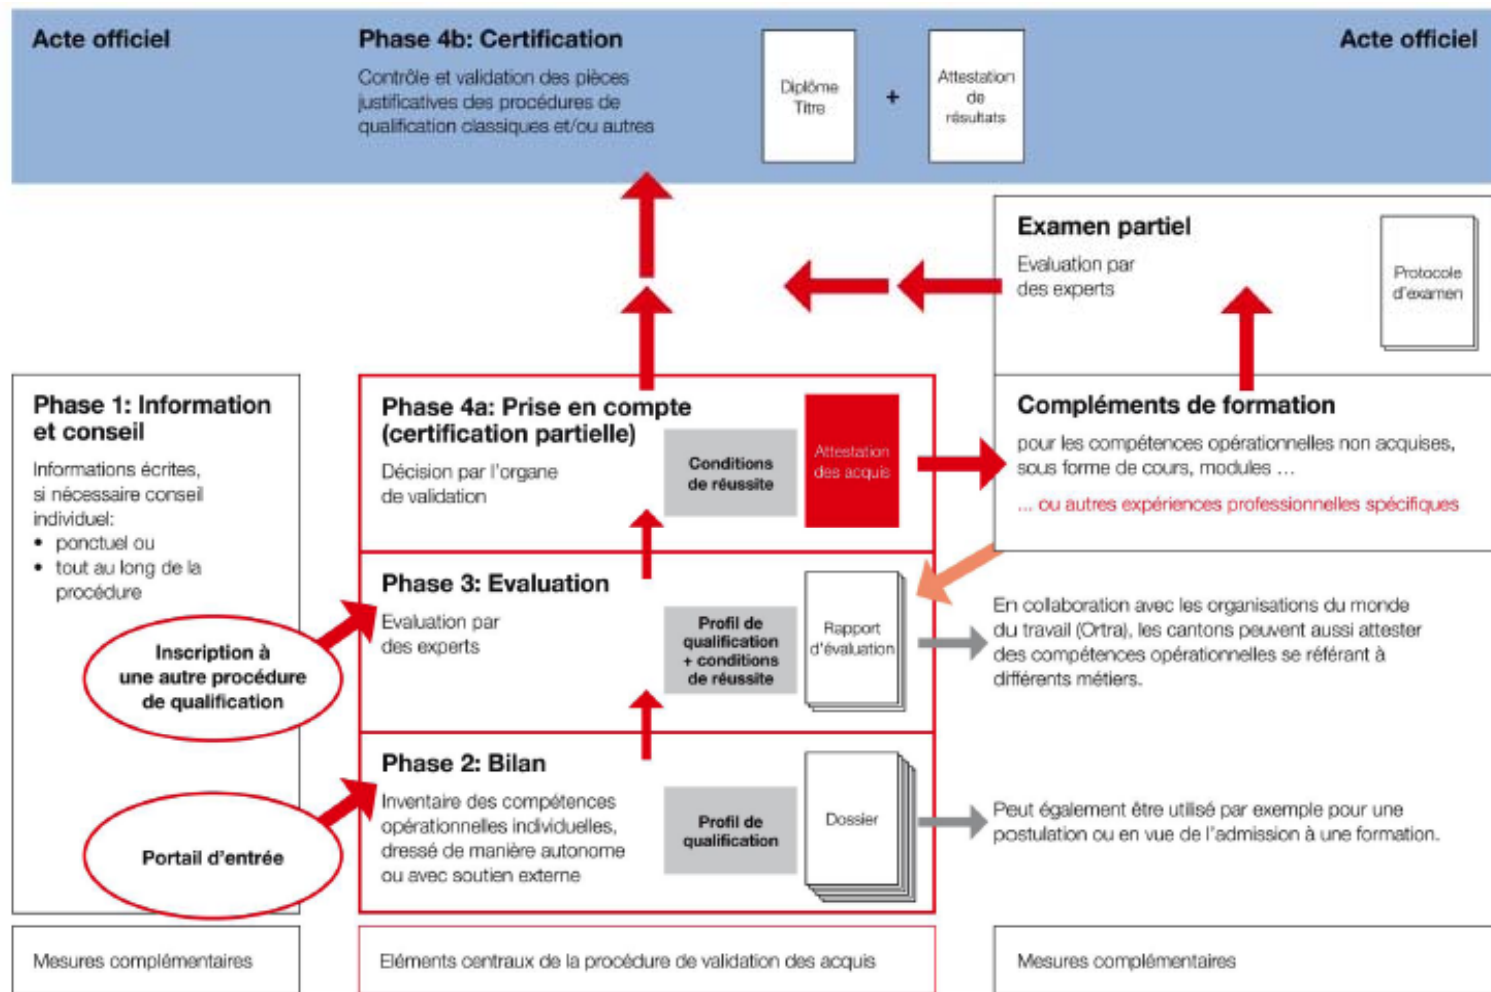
Acte officiel

Phase 4b: Certification

Contrôle et validation des pièces justificatives des procédures de qualification classiques et/ou autres

Diplôme Titre

+

Attestation de résultats

Acte officiel

Examen partiel

Evaluation par des experts

Protocole d'examen

Phase 1: Information et conseil

Informations écrites, si nécessaire conseil individuel:
• ponctuel ou
• tout au long de la procédure

Inscription à une autre procédure de qualification

Portail d'entrée

Phase 4a: Prise en compte (certification partielle)

Décision par l'organe de validation

Conditions de réussite

Attestation des acquis

Compléments de formation

pour les compétences opérationnelles non acquises, sous forme de cours, modules …

… ou autres expériences professionnelles spécifiques

Phase 3: Evaluation

Evaluation par des experts

Profil de qualification + conditions de réussite

Rapport d'évaluation

En collaboration avec les organisations du monde du travail (Ortra), les cantons peuvent aussi attester des compétences opérationnelles se référant à différents métiers.

Phase 2: Bilan

Inventaire des compétences opérationnelles individuelles, dressé de manière autonome ou avec soutien externe

Profil de qualification

Dossier

Peut également être utilisé par exemple pour une postulation ou en vue de l'admission à une formation.

Mesures complémentaires

Eléments centraux de la procédure de validation des acquis

Mesures complémentaires